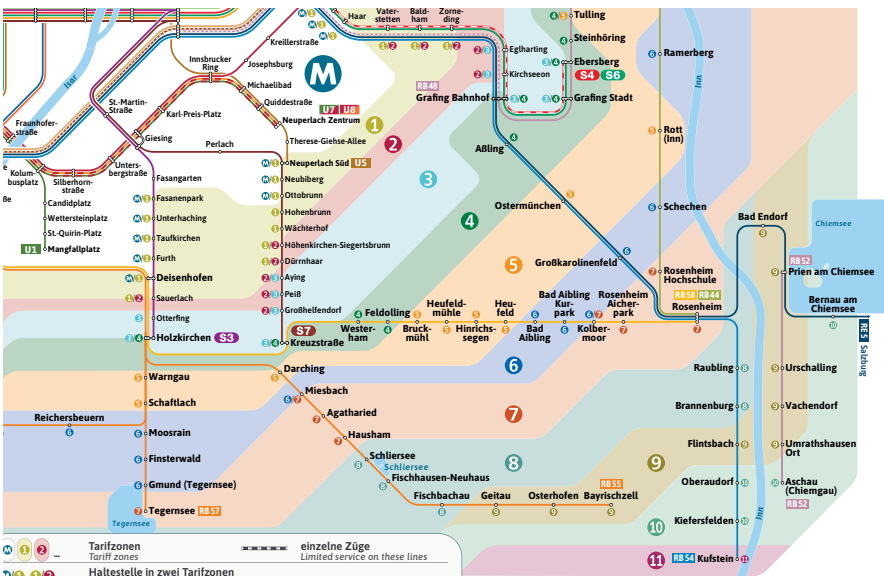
Haar
Vaterstetten
Baldham
Zorneding
Tulling
Kreillerstraße
Josephsburg
Eglharting
Steinhöring
Innsbrucker Ring
Michaelibad
Kirchseeon
Ebersberg
S4 S6
Ramerberg
Isar
Fraunhoferstraße
St.-Martin-Straße
Karl-Preis-Platz
Quiddestraße
Neuperlach Zentrum
U7 U8
RB48
Grafing Bahnhof
Grafing Stadt
1
Giesing
Therese-Giehse-Allee
2
Rott (Inn)
Perlach
Aßling
Kolumbusplatz
Untersbergstraße
Neuperlach Süd
U5
Silberhornstraße
Fasangarten
Neubiberg
3
Candidplatz
Fasanenpark
Ottobrunn
Ostermünchen
Schechen
Wettersteinplatz
Unterhaching
Hohenbrunn
4
St.-Quirin-Platz
Taufkirchen
Wächterhof
Bad Endorf
Chiemsee
U1
Mangfallplatz
Höhenkirchen-Siegertsbrunn
Furth
Dürrnhaar
Großkarolinenfeld
5
RB52
Prien am Chiemsee
Deisenhofen
Aying
Rosenheim Hochschule
Sauerlach
Peiß
RB58 RB44
Bernau am Chiemsee
Großhelfendorf
Feldolling
Heufeldmühle
Heufeld
Bad Aibling Kurpark
Rosenheim Aicherpark
Rosenheim
Otterfing
RE5 Salzburg
Holzkirchen
S3
S7
Kreuzstraße
Westerham
Bruckmühl
Hinrichssegen
Bad Aibling
Kolbermoor
6
Warngau
Darching
Raubling
Urschalling
Schaftlach
Miesbach
Brannenburg
Vachendorf
Reichersbeuern
Agatharied
7
Moosrain
Hausham
Flintsbach
Umrathshausen Ort
Schliersee
Schliersee
8
Finsterwald
9
Fischhausen-Neuhaus
Oberaudorf
Aschau (Chiemgau)
Gmund (Tegernsee)
RB55
RB52
Fischbachau
Geitau
Osterhofen
Bayrischzell
Inn
Tegernsee
RB57
10
Kiefersfelden
Tegernsee
Inn
Tarifzonen
Tariff zones
einzelne Züge
Limited service on these lines
11
RB54
Kufstein
Haltestelle in zwei Tarifzonen